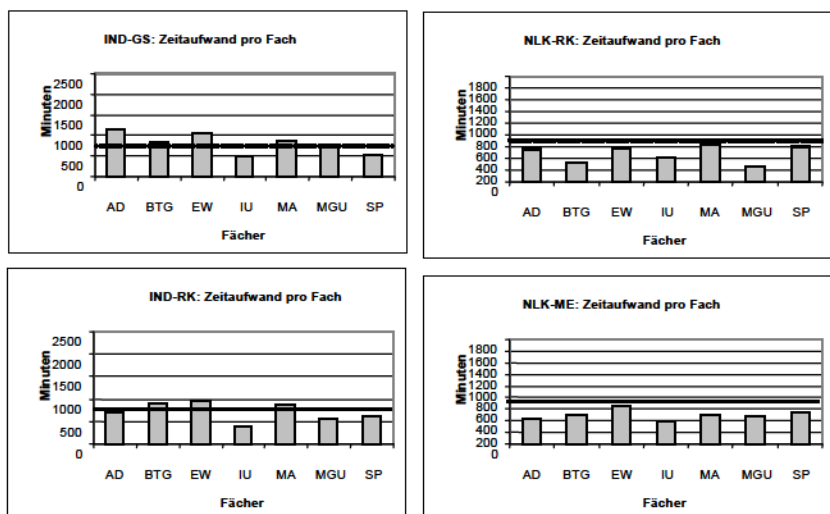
IND-GS: Zeitaufwand pro Fach

Minuten

2500
2000
1500
1000
500
0

AD BTG EW IU MA MGU SP

Fächer

NLK-RK: Zeitaufwand pro Fach

Minuten

1800
1600
1400
1200
1000
800
600
400
200
0

AD BTG EW IU MA MGU SP

Fächer

IND-RK: Zeitaufwand pro Fach

Minuten

2500
2000
1500
1000
500
0

AD BTG EW IU MA MGU SP

Fächer

NLK-ME: Zeitaufwand pro Fach

Minuten

1800
1600
1400
1200
1000
800
600
400
200
0

AD BTG EW IU MA MGU SP

Fächer